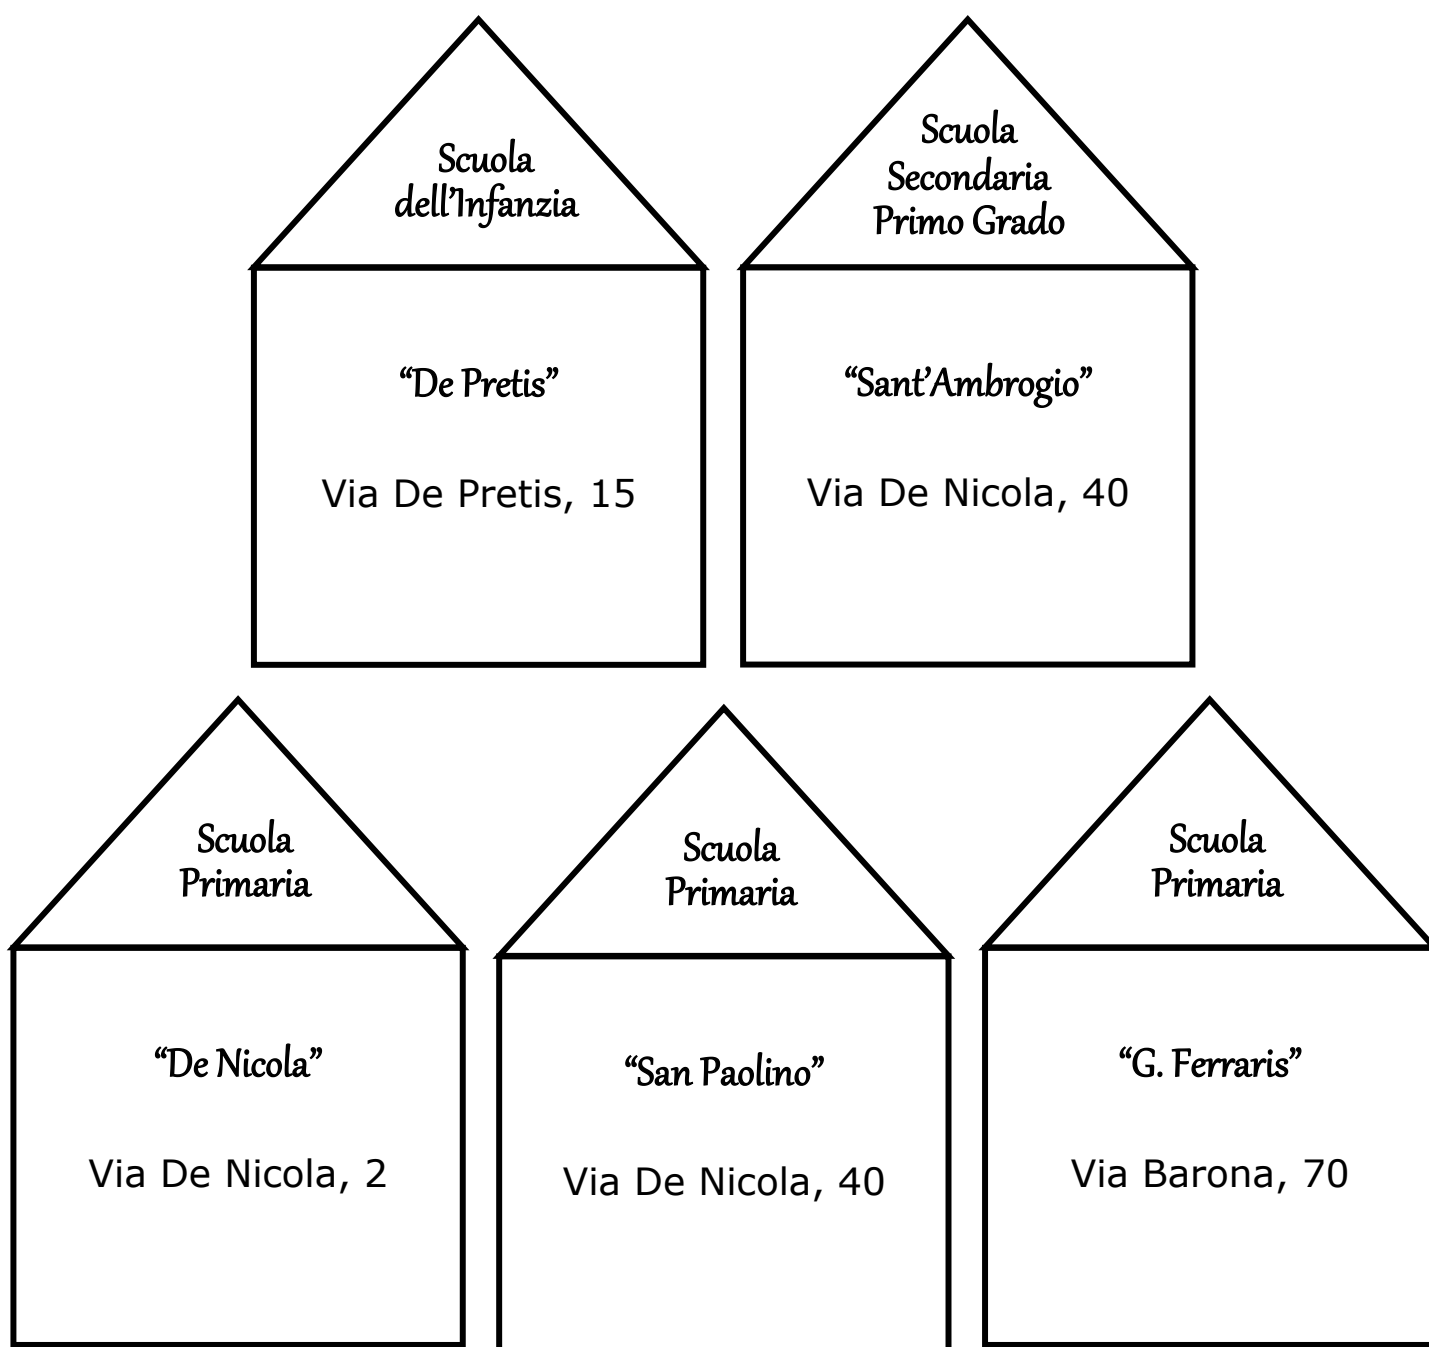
Scuola dell'Infanzia

"De Pretis"

Via De Pretis, 15

Scuola Secondaria Primo Grado

"Sant'Ambrogio"

Via De Nicola, 40

Scuola Primaria

"De Nicola"

Via De Nicola, 2

Scuola Primaria

"San Paolino"

Via De Nicola, 40

Scuola Primaria

"G. Ferraris"

Via Barona, 70